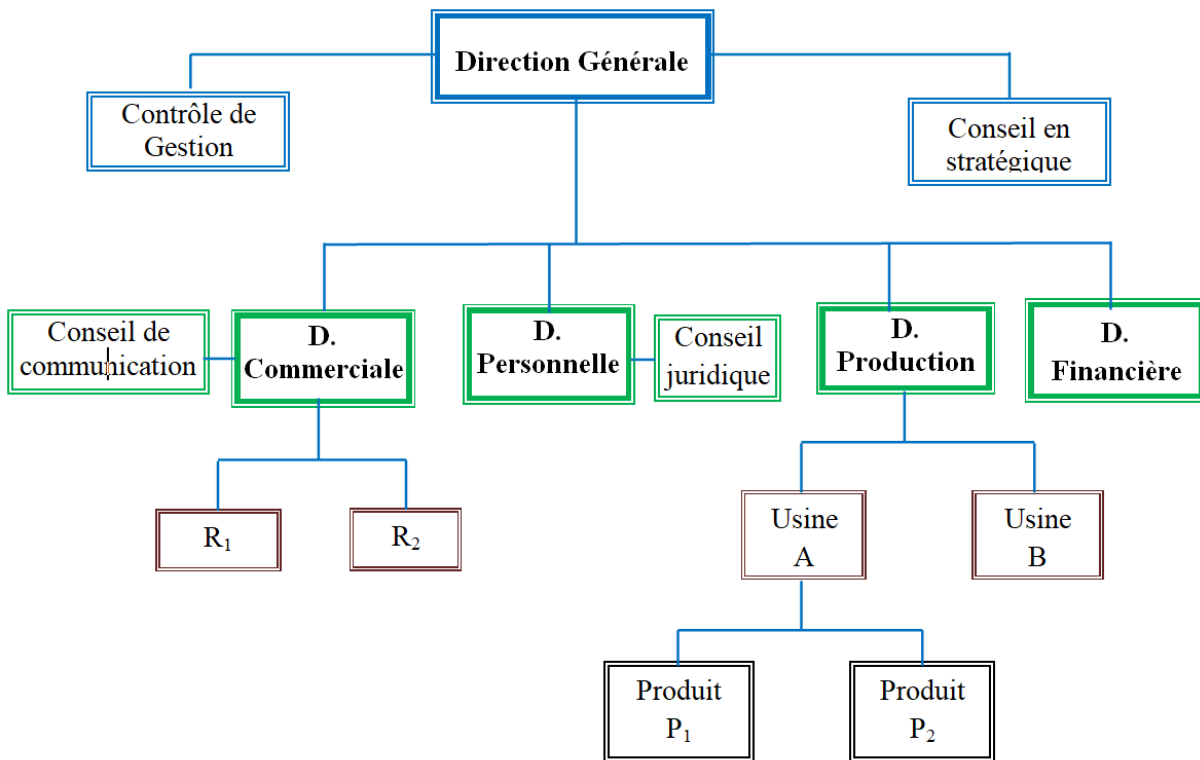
Direction Générale

Contrôle de Gestion

Conseil en stratégique

Conseil de communication

D. Commerciale

D. Personnelle

Conseil juridique

D. Production

D. Financière

$R_1$

$R_2$

Usine A

Usine B

Produit $P_1$

Produit $P_2$